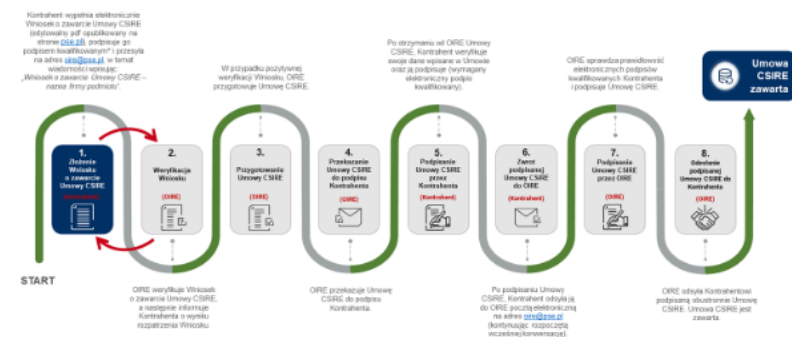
Kontrahent wypełnia elektronicznie Wniosek o zawarcie Umowy CSIRE (edytowalny pdf opublikowany na stronie pse.pl), podpisuje go podpisem kwalifikowanym* i przesyła na adres oire@pse.pl, w temat wiadomości wpisując: „Wniosek o zawarcie Umowy CSIRE – nazwa firmy podmiotu”.

W przypadku pozytywnej weryfikacji Wniosku, OIRE przygotowuje Umowę CSIRE.

Po otrzymaniu od OIRE Umowy CSIRE, Kontrahent weryfikuje swoje dane wpisane w Umowie oraz ją podpisuje (wymagany elektroniczny podpis kwalifikowany).

OIRE sprawdza prawidłowość elektronicznych podpisów kwalifikowanych Kontrahenta i podpisuje Umowę CSIRE.

Umowa CSIRE zawarta

1. Złożenie Wniosku o zawarcie Umowy CSIRE (Kontrahent)

2. Weryfikacja Wniosku (OIRE)

3. Przygotowanie Umowy CSIRE (OIRE)

4. Przekazanie Umowy CSIRE do podpisu Kontrahenta (OIRE)

5. Podpisanie Umowy CSIRE przez Kontrahenta (Kontrahent)

6. Zwrot podpisanej Umowy CSIRE do OIRE (Kontrahent)

7. Podpisanie Umowy CSIRE przez OIRE (OIRE)

8. Odesłanie podpisanej Umowy CSIRE do Kontrahenta (OIRE)

START

OIRE weryfikuje Wniosek o zawarcie Umowy CSIRE, a następnie informuje Kontrahenta o wyniku rozpatrzenia Wniosku.

OIRE przekazuje Umowę CSIRE do podpisu Kontrahenta.

Po podpisaniu Umowy CSIRE, Kontrahent odsyła ją do OIRE pocztą elektroniczną na adres oire@pse.pl (kontynuując rozpoczętą wcześniej konwersację).

OIRE odsyła Kontrahentowi podpisaną obustronnie Umowę CSIRE. Umowa CSIRE jest zawarta.